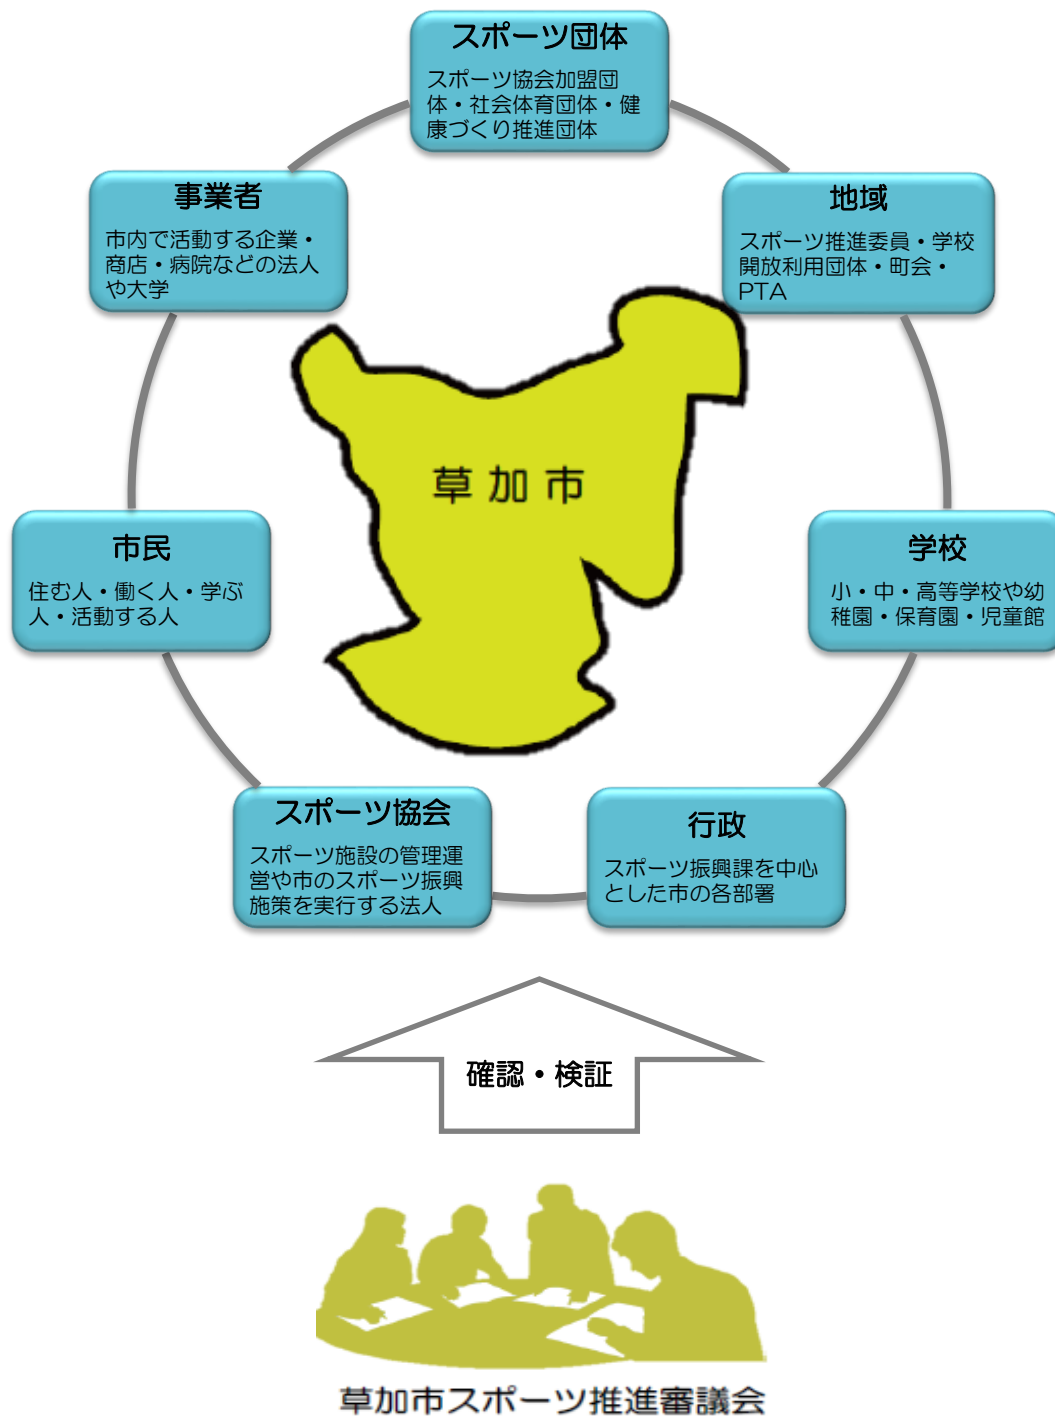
スポーツ団体

スポーツ協会加盟団体・社会体育団体・健康づくり推進団体

事業者

市内で活動する企業・商店・病院などの法人や大学

地域

スポーツ推進委員・学校開放利用団体・町会・PTA

草 加 市

市民

住む人・働く人・学ぶ人・活動する人

学校

小・中・高等学校や幼稚園・保育園・児童館

スポーツ協会

スポーツ施設の管理運営や市のスポーツ振興施策を実行する法人

行政

スポーツ振興課を中心とした市の各部署

確認・検証

草加市スポーツ推進審議会